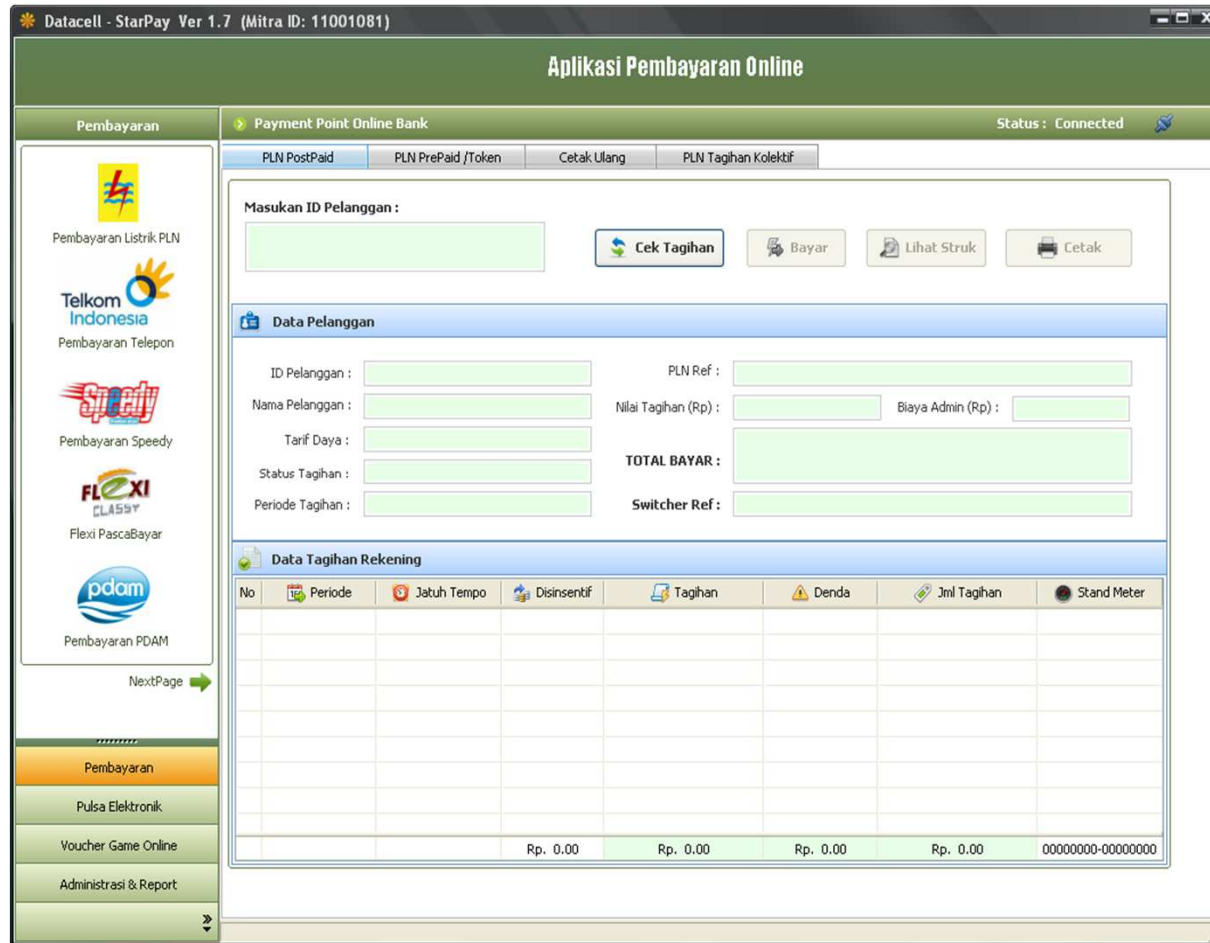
Datacell - StarPay Ver 1.7 (Mitra ID: 11001081)

Aplikasi Pembayaran Online

Pembayaran

Pembayaran Listrik PLN

Telkom Indonesia

Pembayaran Telepon

Speedy

Pembayaran Speedy

FLEXI CLASSY

Flexi PascaBayar

pdam

Pembayaran PDAM

NextPage

Pembayaran

Pulsa Elektronik

Voucher Game Online

Administrasi & Report

Payment Point Online Bank

Status : Connected

PLN PostPaid | PLN PrePaid /Token | Cetak Ulang | PLN Tagihan Kolektif

Masukan ID Pelanggan :

Cek Tagihan

Bayar

Lihat Struk

Cetak

Data Pelanggan

ID Pelanggan :

Nama Pelanggan :

Tarif Daya :

Status Tagihan :

Periode Tagihan :

PLN Ref :

Nilai Tagihan (Rp) :

Biaya Admin (Rp) :

TOTAL BAYAR :

Switcher Ref :

Data Tagihan Rekening

| No | Periode | Jatuh Tempo | Disinsentif | Tagihan | Denda | Jml Tagihan | Stand Meter |
|---|---|---|---|---|---|---|---|
| | | | Rp. 0.00 | Rp. 0.00 | Rp. 0.00 | Rp. 0.00 | 00000000-00000000 |